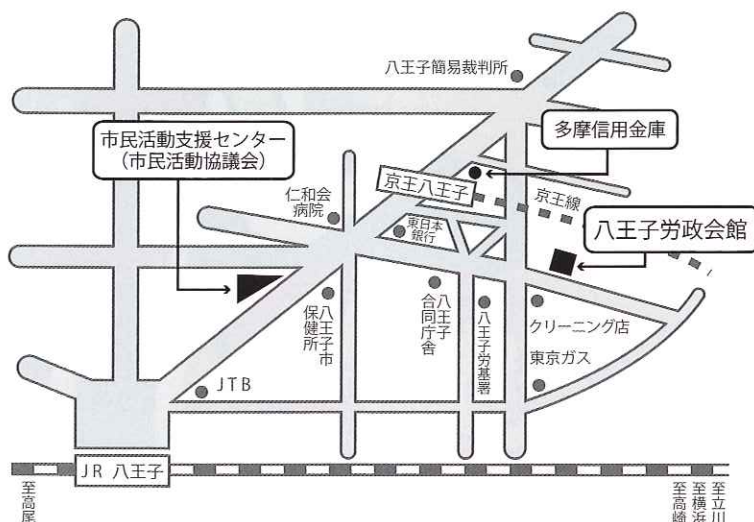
八王子簡易裁判所

市民活動支援センター
（市民活動協議会）

多摩信用金庫

京王八王子

京王線

仁和会
病院

東日本
銀行

八王子労政会館

八王子市
保健所

八王子
合同庁舎

八王子労基署

クリーニング店

東京ガス

J T B

J R 八王子

至高尾

至高崎

至横浜

至立川